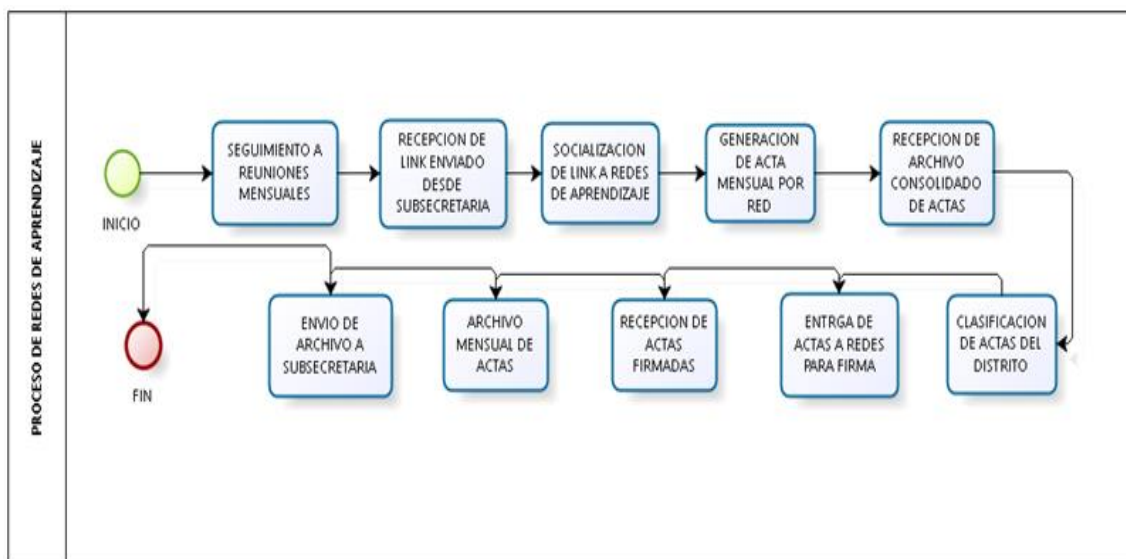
PROCESO DE REDES DE APRENDIZAJE

INICIO

SEGUIMIENTO A REUNIONES MENSUALES

RECEPCION DE LINK ENVIADO DESDE SUBSECRETARIA

SOCIALIZACION DE LINK A REDES DE APRENDIZAJE

GENERACION DE ACTA MENSUAL POR RED

RECEPCION DE ARCHIVO CONSOLIDADO DE ACTAS

CLASIFICACION DE ACTAS DEL DISTRITO

ENTRGA DE ACTAS A REDES PARA FIRMA

RECEPCION DE ACTAS FIRMADAS

ARCHIVO MENSUAL DE ACTAS

ENVIO DE ARCHIVO A SUBSECRETARIA

FIN